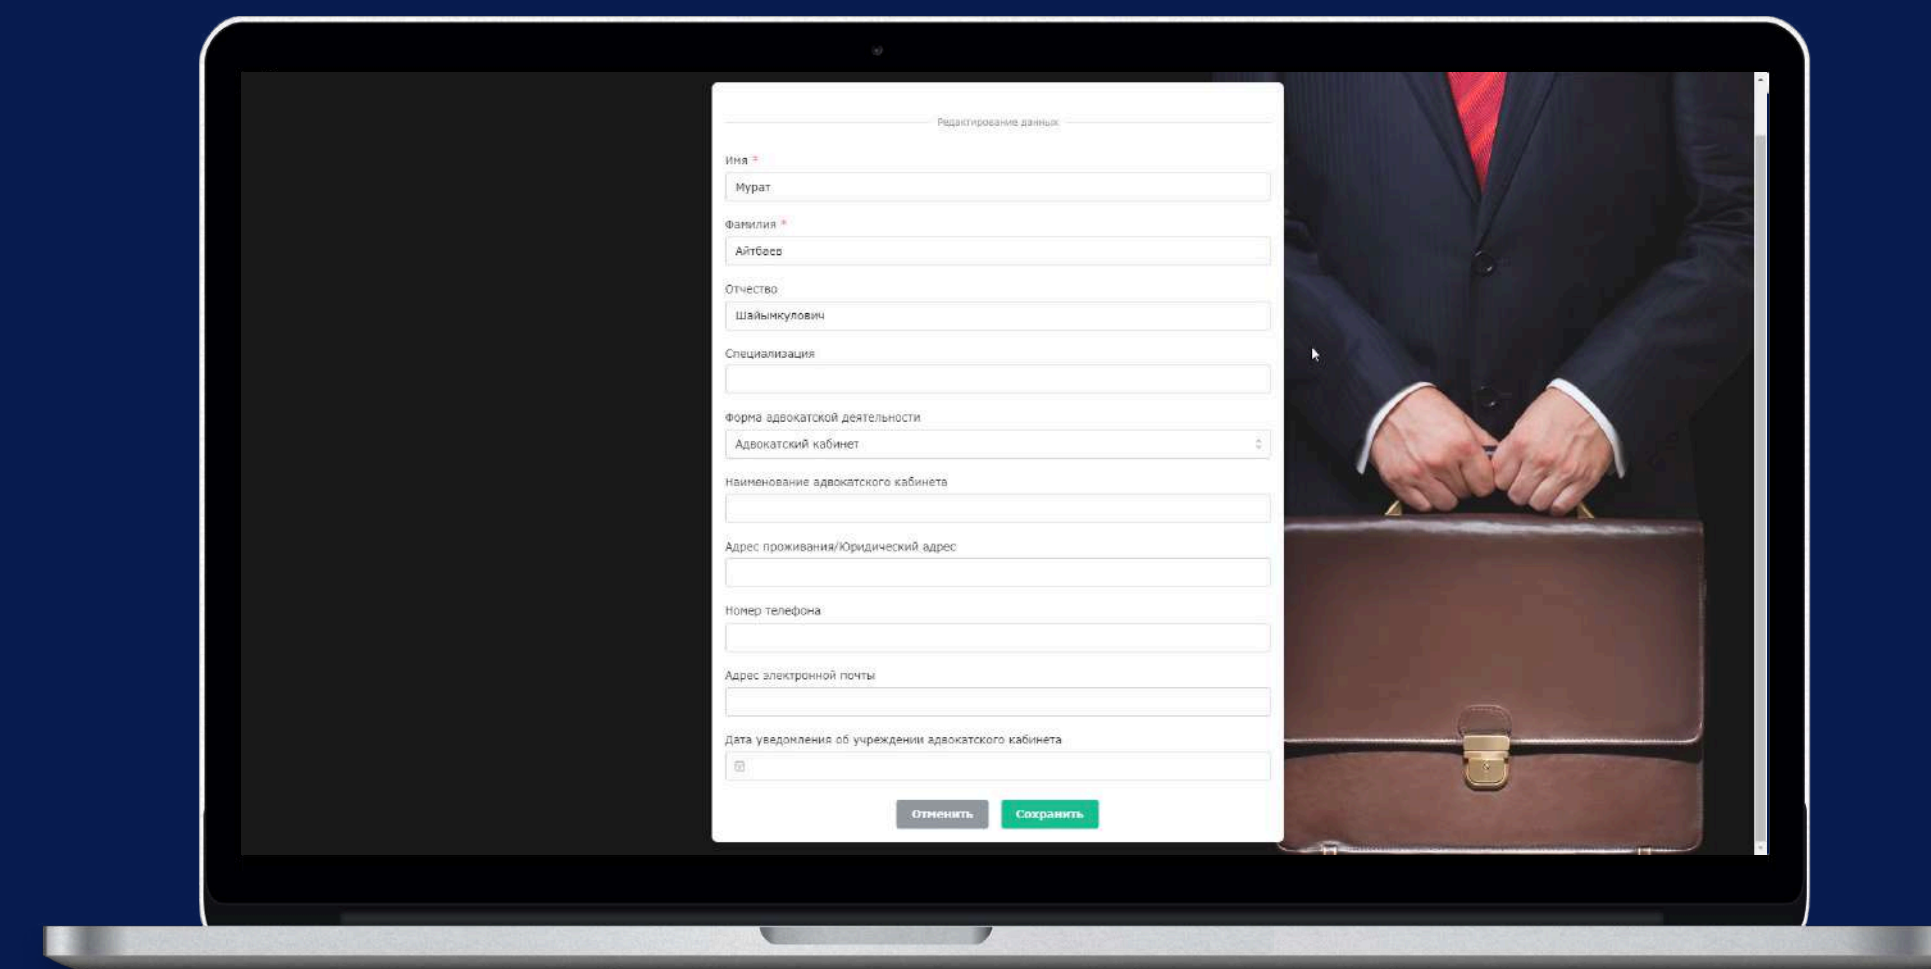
Редактирование данных

Имя *

Мурат

Фамилия *

Айтбаев

Отчество

Шайымкулович

Специализация

Форма адвокатской деятельности

Адвокатский кабинет

Наименование адвокатского кабинета

Адрес проживания/Юридический адрес

Номер телефона

Адрес электронной почты

Дата уведомления об учреждении адвокатского кабинета

Отменить

Сохранить